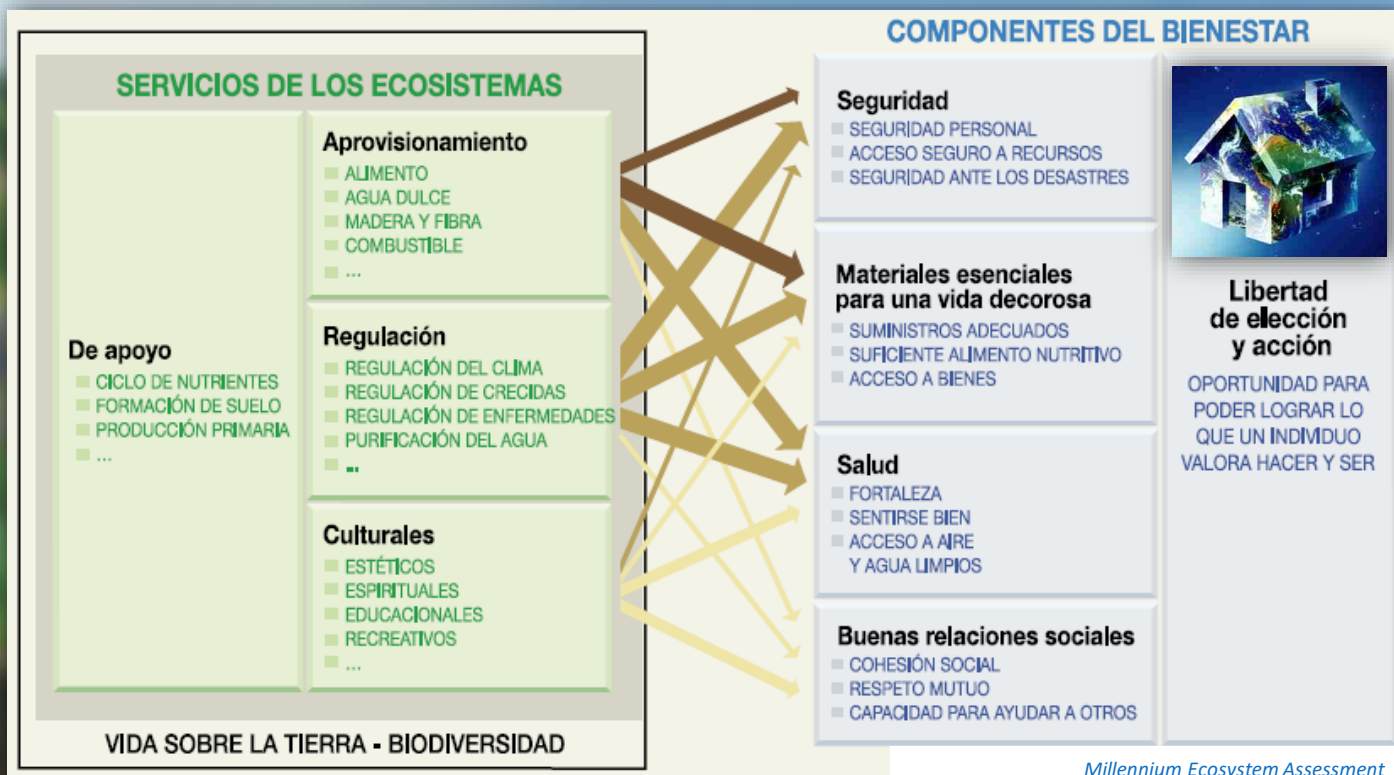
SERVICIOS DE LOS ECOSISTEMAS

De apoyo
CICLO DE NUTRIENTES
FORMACIÓN DE SUELO
PRODUCCIÓN PRIMARIA
...

Aprovisionamiento
ALIMENTO
AGUA DULCE
MADERA Y FIBRA
COMBUSTIBLE
...

Regulación
REGULACIÓN DEL CLIMA
REGULACIÓN DE CRECIDAS
REGULACIÓN DE ENFERMEDADES
PURIFICACIÓN DEL AGUA
...

Culturales
ESTÉTICOS
ESPIRITUALES
EDUCACIONALES
RECREATIVOS
...

VIDA SOBRE LA TIERRA - BIODIVERSIDAD

COMPONENTES DEL BIENESTAR

Seguridad
SEGURIDAD PERSONAL
ACCESO SEGURO A RECURSOS
SEGURIDAD ANTE LOS DESASTRES

Materiales esenciales para una vida decorosa
SUMINISTROS ADECUADOS
SUFICIENTE ALIMENTO NUTRITIVO
ACCESO A BIENES

Salud
FORTALEZA
SENTIRSE BIEN
ACCESO A AIRE Y AGUA LIMPIOS

Buenas relaciones sociales
COHESIÓN SOCIAL
RESPETO MUTUO
CAPACIDAD PARA AYUDAR A OTROS

Libertad de elección y acción
OPORTUNIDAD PARA PODER LOGRAR LO QUE UN INDIVIDUO VALORA HACER Y SER

Millennium Ecosystem Assessment